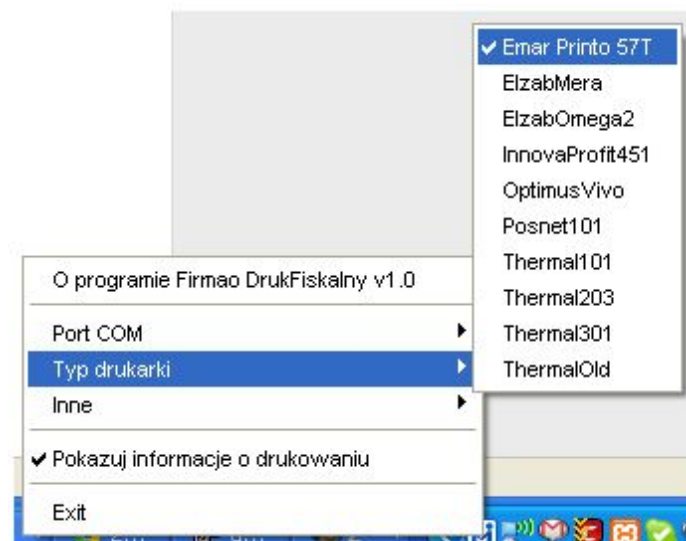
✔ Emar Printo 57T
ElzabMera
ElzabOmega2
InnovaProfit451
OptimusVivo
Posnet101
Thermal101
Thermal203
Thermal301
ThermalOld

O programie Firmao DrukFiskalny v1.0
Port COM
Typ drukarki
Inne
✔ Pokazuj informacje o drukowaniu
Exit